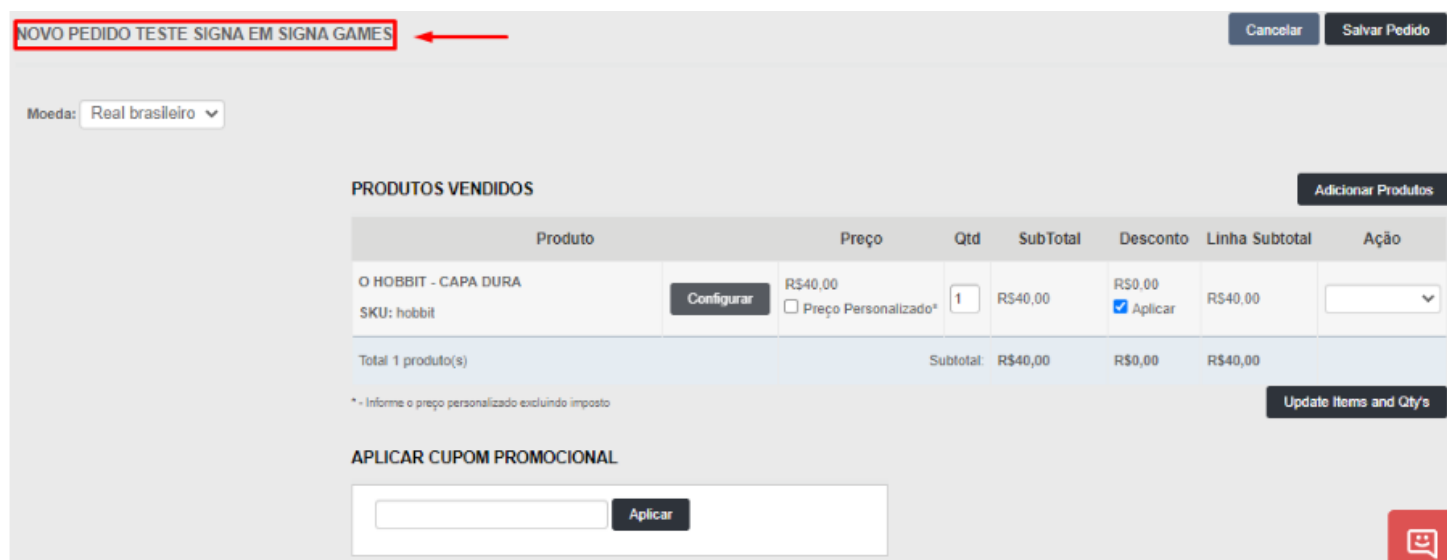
NOVO PEDIDO TESTE SIGNA EM SIGNA GAMES

Cancelar Salvar Pedido

Moeda: Real brasileiro

PRODUTOS VENDIDOS

Adicionar Produtos

| Produto | | Preço | Qtd | SubTotal | Desconto | Linha Subtotal | Ação |
|---|---|---|---|---|---|---|---|
| O HOBBIT - CAPA DURA SKU: hobbit | Configurar | R$40,00 Preço Personalizado* | 1 | R$40,00 | R$0,00 Aplicar | R$40,00 | |
| Total 1 produto(s) | | Subtotal: | | R$40,00 | R$0,00 | R$40,00 | |

* - Informe o preço personalizado excluindo imposto

Update Items and Qty's

APLICAR CUPOM PROMOCIONAL

Aplicar